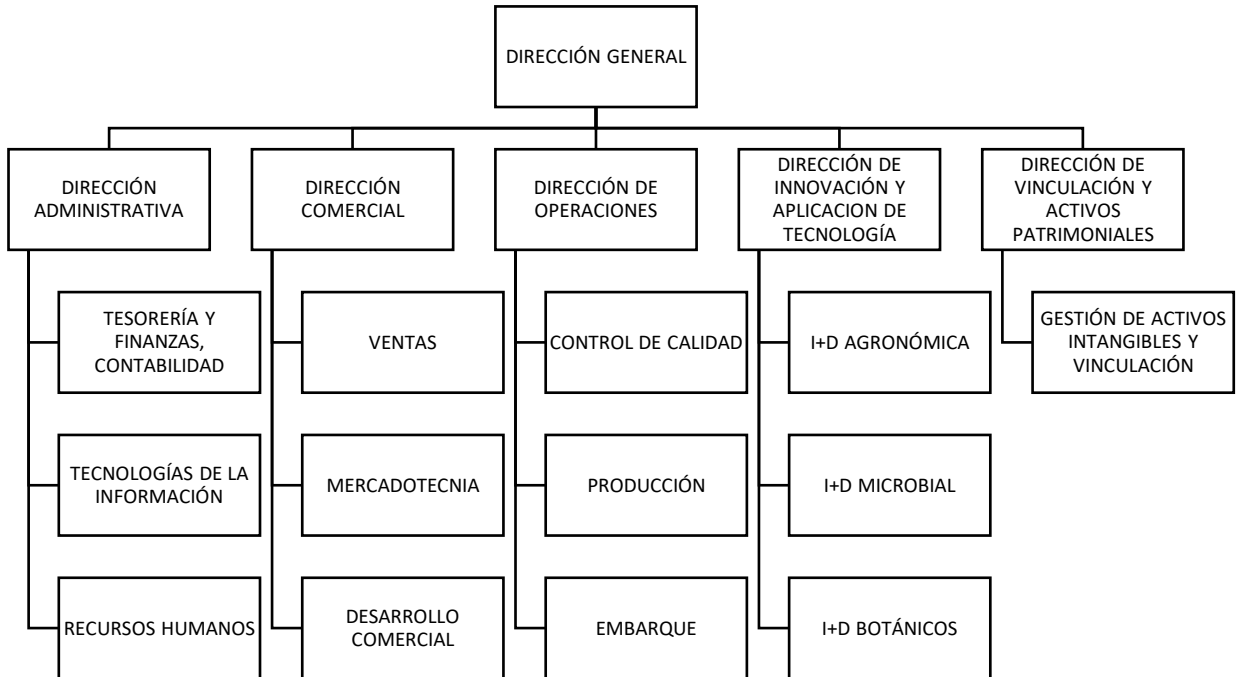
DIRECCIÓN GENERAL

DIRECCIÓN ADMINISTRATIVA

DIRECCIÓN COMERCIAL

DIRECCIÓN DE OPERACIONES

DIRECCIÓN DE INNOVACIÓN Y APLICACION DE TECNOLOGÍA

DIRECCIÓN DE VINCULACIÓN Y ACTIVOS PATRIMONIALES

TESORERÍA Y FINANZAS, CONTABILIDAD

TECNOLOGÍAS DE LA INFORMACIÓN

RECURSOS HUMANOS

VENTAS

MERCADOTECNIA

DESARROLLO COMERCIAL

CONTROL DE CALIDAD

PRODUCCIÓN

EMBARQUE

I+D AGRONÓMICA

I+D MICROBIAL

I+D BOTÁNICOS

GESTIÓN DE ACTIVOS INTANGIBLES Y VINCULACIÓN